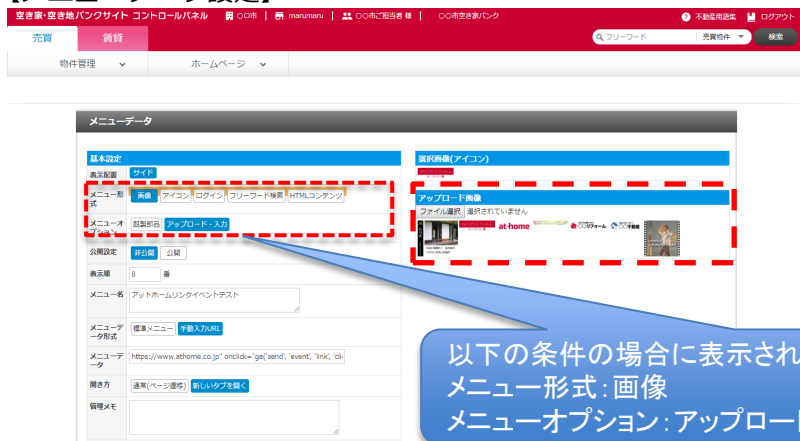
空き家・空き地バンクサイト コントロールパネル　○○市　marumaru　○○市ご担当者 様　○○市空き家バンク　不動産用語集　ログアウト

売買　賃貸　フリーワード　売買物件　検索

物件管理　ホームページ

メニューデータ

基本設定

表示配置　サイド

メニュー形式　画像　アイコン　ログイン　フリーワード検索　HTMLコンテンツ

メニューオプション　既製部品　アップロード・入力

公開設定　非公開　公開

表示順　8　番

メニュー名　アットホームリンクイベントテスト

メニューデータ形式　標準メニュー　手動入力URL

メニューデータ　https://www.athome.co.jp" onclick="ga('send', 'event', 'link', 'cli

開き方　通常(ページ遷移)　新しいタブを開く

管理メモ

選択画像(アイコン)

アップロード画像

ファイル選択　選択されていません

at·home

以下の条件の場合に表示され
メニュー形式：画像
メニューオプション：アップロード